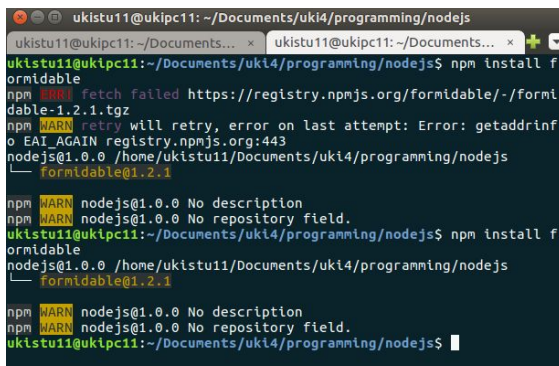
ukistu11@ukipc11: ~/Documents/uki4/programming/nodejs

ukistu11@ukipc11: ~/Documents... ×
ukistu11@ukipc11: ~/Documents... ×

ukistu11@ukipc11:~/Documents/uki4/programming/nodejs$ npm install formidable
npm ERR! fetch failed https://registry.npmjs.org/formidable/-/formidable-1.2.1.tgz
npm WARN retry will retry, error on last attempt: Error: getaddrinfo EAI_AGAIN registry.npmjs.org:443
nodejs@1.0.0 /home/ukistu11/Documents/uki4/programming/nodejs
└── formidable@1.2.1

npm WARN nodejs@1.0.0 No description
npm WARN nodejs@1.0.0 No repository field.
ukistu11@ukipc11:~/Documents/uki4/programming/nodejs$ npm install formidable
nodejs@1.0.0 /home/ukistu11/Documents/uki4/programming/nodejs
└── formidable@1.2.1

npm WARN nodejs@1.0.0 No description
npm WARN nodejs@1.0.0 No repository field.
ukistu11@ukipc11:~/Documents/uki4/programming/nodejs$